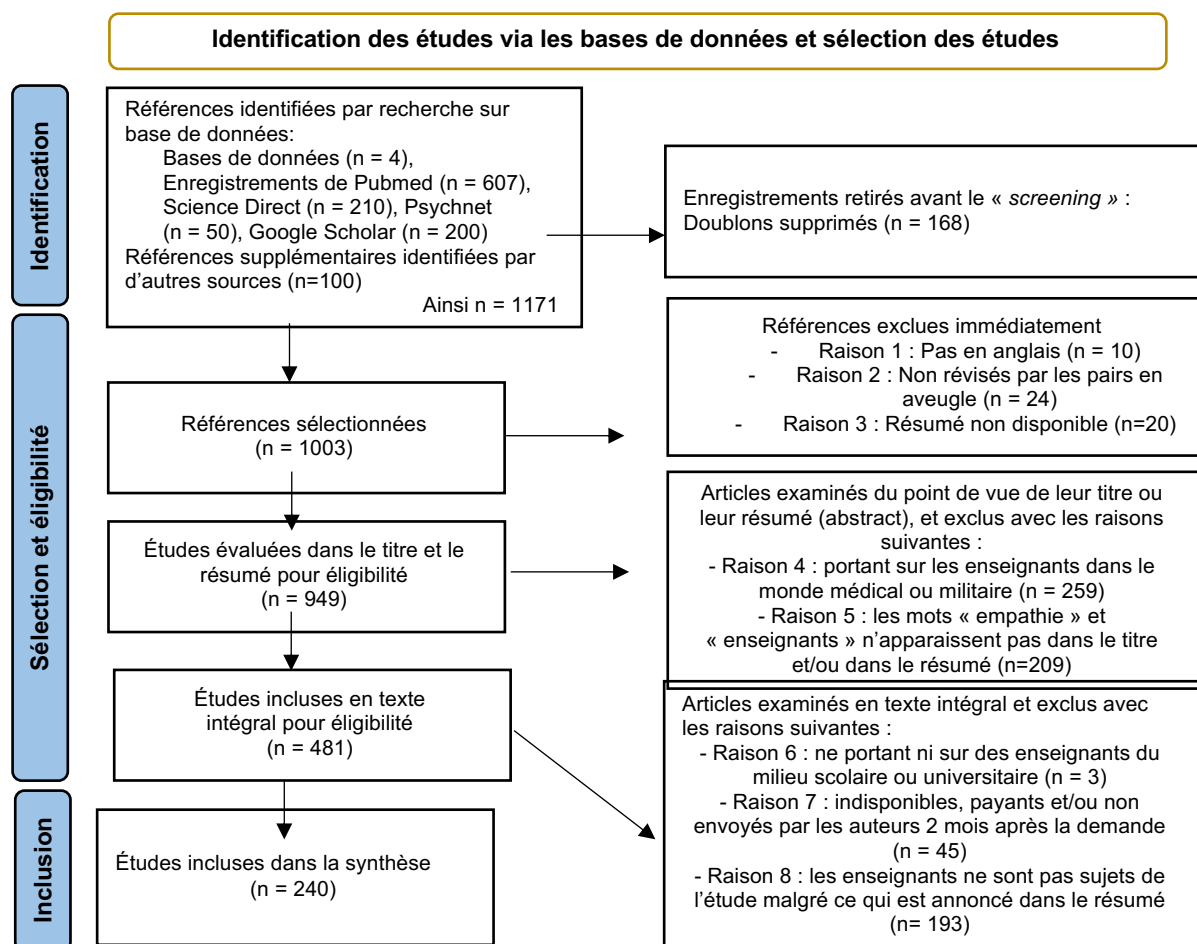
Identification des études via les bases de données et sélection des études

Identification

Références identifiées par recherche sur base de données:
Bases de données (n = 4),
Enregistrements de Pubmed (n = 607),
Science Direct (n = 210), Psychnet (n = 50), Google Scholar (n = 200)
Références supplémentaires identifiées par d'autres sources (n=100)
Ainsi n = 1171

Enregistrements retirés avant le « *screening »* :
Doublons supprimés (n = 168)

Sélection et éligibilité

Références sélectionnées
(n = 1003)

Références exclues immédiatement
- Raison 1 : Pas en anglais (n = 10)
- Raison 2 : Non révisés par les pairs en aveugle (n = 24)
- Raison 3 : Résumé non disponible (n=20)

Études évaluées dans le titre et le résumé pour éligibilité
(n = 949)

Articles examinés du point de vue de leur titre ou leur résumé (abstract), et exclus avec les raisons suivantes :
- Raison 4 : portant sur les enseignants dans le monde médical ou militaire (n = 259)
- Raison 5 : les mots « empathie » et « enseignants » n'apparaissent pas dans le titre et/ou dans le résumé (n=209)

Études incluses en texte intégral pour éligibilité
(n = 481)

Articles examinés en texte intégral et exclus avec les raisons suivantes :
- Raison 6 : ne portant ni sur des enseignants du milieu scolaire ou universitaire (n = 3)
- Raison 7 : indisponibles, payants et/ou non envoyés par les auteurs 2 mois après la demande (n = 45)
- Raison 8 : les enseignants ne sont pas sujets de l'étude malgré ce qui est annoncé dans le résumé (n= 193)

Inclusion

Études incluses dans la synthèse
(n = 240)